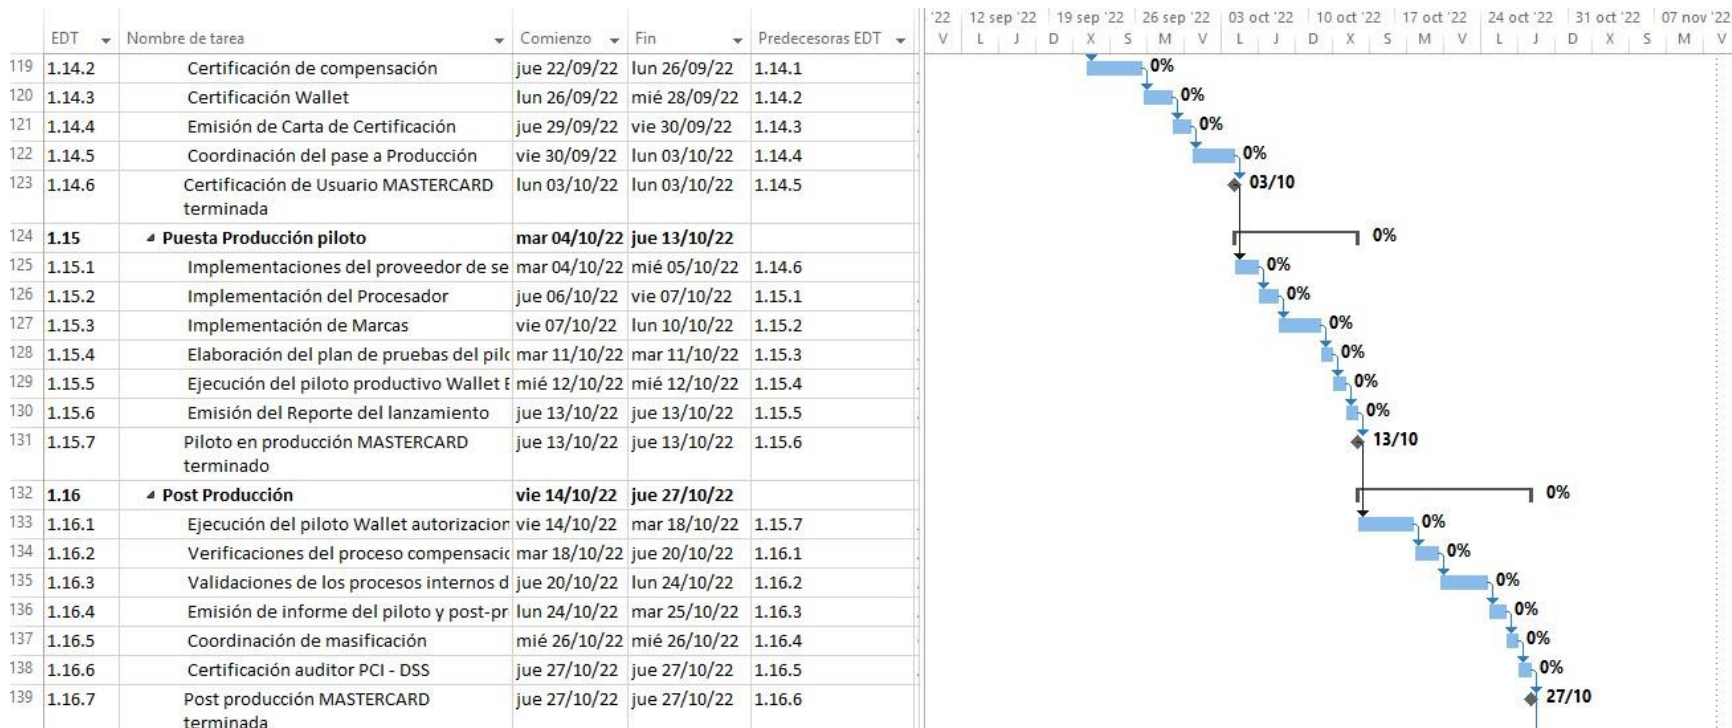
| | EDT | Nombre de tarea | Comienzo | Fin | Predecesoras EDT |
|---|---|---|---|---|---|
| 119 | 1.14.2 | Certificación de compensación | jue 22/09/22 | lun 26/09/22 | 1.14.1 |
| 120 | 1.14.3 | Certificación Wallet | lun 26/09/22 | mié 28/09/22 | 1.14.2 |
| 121 | 1.14.4 | Emisión de Carta de Certificación | jue 29/09/22 | vie 30/09/22 | 1.14.3 |
| 122 | 1.14.5 | Coordinación del pase a Producción | vie 30/09/22 | lun 03/10/22 | 1.14.4 |
| 123 | 1.14.6 | Certificación de Usuario MASTERCARD terminada | lun 03/10/22 | lun 03/10/22 | 1.14.5 |
| 124 | 1.15 | Puesta Producción piloto | mar 04/10/22 | jue 13/10/22 | |
| 125 | 1.15.1 | Implementaciones del proveedor de se | mar 04/10/22 | mié 05/10/22 | 1.14.6 |
| 126 | 1.15.2 | Implementación del Procesador | jue 06/10/22 | vie 07/10/22 | 1.15.1 |
| 127 | 1.15.3 | Implementación de Marcas | vie 07/10/22 | lun 10/10/22 | 1.15.2 |
| 128 | 1.15.4 | Elaboración del plan de pruebas del pilc | mar 11/10/22 | mar 11/10/22 | 1.15.3 |
| 129 | 1.15.5 | Ejecución del piloto productivo Wallet E | mié 12/10/22 | mié 12/10/22 | 1.15.4 |
| 130 | 1.15.6 | Emisión del Reporte del lanzamiento | jue 13/10/22 | jue 13/10/22 | 1.15.5 |
| 131 | 1.15.7 | Piloto en producción MASTERCARD terminado | jue 13/10/22 | jue 13/10/22 | 1.15.6 |
| 132 | 1.16 | Post Producción | vie 14/10/22 | jue 27/10/22 | |
| 133 | 1.16.1 | Ejecución del piloto Wallet autorizacion | vie 14/10/22 | mar 18/10/22 | 1.15.7 |
| 134 | 1.16.2 | Verificaciones del proceso compensacic | mar 18/10/22 | jue 20/10/22 | 1.16.1 |
| 135 | 1.16.3 | Validaciones de los procesos internos d | jue 20/10/22 | lun 24/10/22 | 1.16.2 |
| 136 | 1.16.4 | Emisión de informe del piloto y post-pr | lun 24/10/22 | mar 25/10/22 | 1.16.3 |
| 137 | 1.16.5 | Coordinación de masificación | mié 26/10/22 | mié 26/10/22 | 1.16.4 |
| 138 | 1.16.6 | Certificación auditor PCI - DSS | jue 27/10/22 | jue 27/10/22 | 1.16.5 |
| 139 | 1.16.7 | Post producción MASTERCARD terminada | jue 27/10/22 | jue 27/10/22 | 1.16.6 |

'22 | 12 sep '22 | 19 sep '22 | 26 sep '22 | 03 oct '22 | 10 oct '22 | 17 oct '22 | 24 oct '22 | 31 oct '22 | 07 nov '22
V L J D X S M V L J D X S M V L J D X S M V

0% 0% 0% 0% 03/10 0% 0% 0% 0% 0% 0% 0% 13/10 0% 0% 0% 0% 0% 0% 0% 27/10